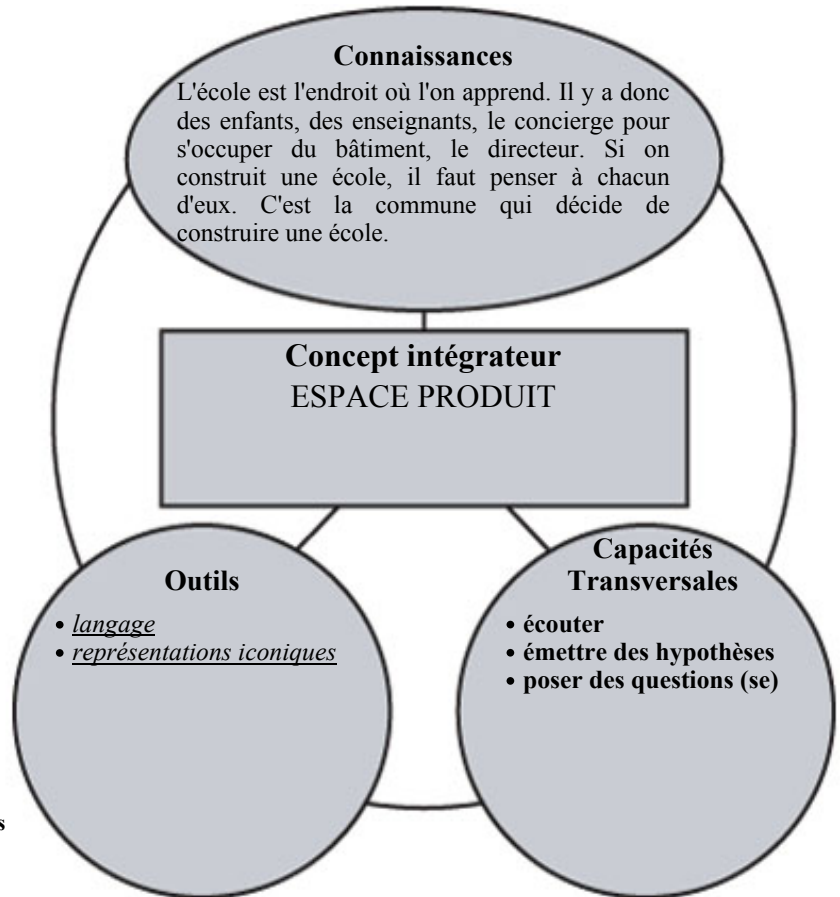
**Connaissances**

L'école est l'endroit où l'on apprend. Il y a donc des enfants, des enseignants, le concierge pour s'occuper du bâtiment, le directeur. Si on construit une école, il faut penser à chacun d'eux. C'est la commune qui décide de construire une école.

**Concept intégrateur**
ESPACE PRODUIT

**Outils**

• *langage*
• *représentations iconiques*

**Capacités Transversales**

• **écouter**
• **émettre des hypothèses**
• **poser des questions (se)**

s